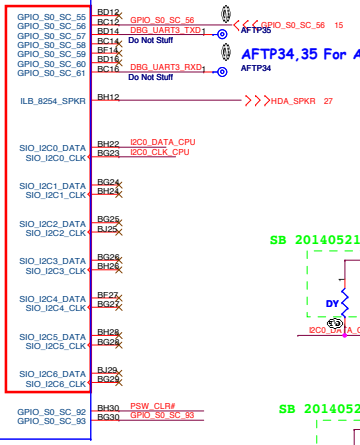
GPIO_S0_SC_55
GPIO_S0_SC_56
GPIO_S0_SC_57
GPIO_S0_SC_58
GPIO_S0_SC_59
GPIO_S0_SC_60
GPIO_S0_SC_61

BD12
BC12
BD14
BC14
BF14
BD16
BC16

GPIO_S0_SC_56
DBG_UART3_TXD
Do Not Stuff
GPIO_S0_SC_56 15
AFTP35
DBG_UART3_RXD
Do Not Stuff
AFTP34
AFTP34,35 For A

ILB_8254_SPKR
BH12
HDA_SPKR 27

SIO_I2C0_DATA
SIO_I2C0_CLK
BH22
BG23
I2C0_DATA_CPU
I2C0_CLK_CPU

SIO_I2C1_DATA
SIO_I2C1_CLK
BG24
BH24

SB 20140521

SIO_I2C2_DATA
SIO_I2C2_CLK
BG25
BJ25

SIO_I2C3_DATA
SIO_I2C3_CLK
BG26
BH26

DY

SIO_I2C4_DATA
SIO_I2C4_CLK
BF27
BG27

I2C0_DA

SIO_I2C5_DATA
SIO_I2C5_CLK
BH28
BG28

SIO_I2C6_DATA
SIO_I2C6_CLK
BJ29
BG29

GPIO_S0_SC_92
GPIO_S0_SC_93
BH30
BG30
PSW_CLR#
GPIO_S0_SC_93

SB 2014052